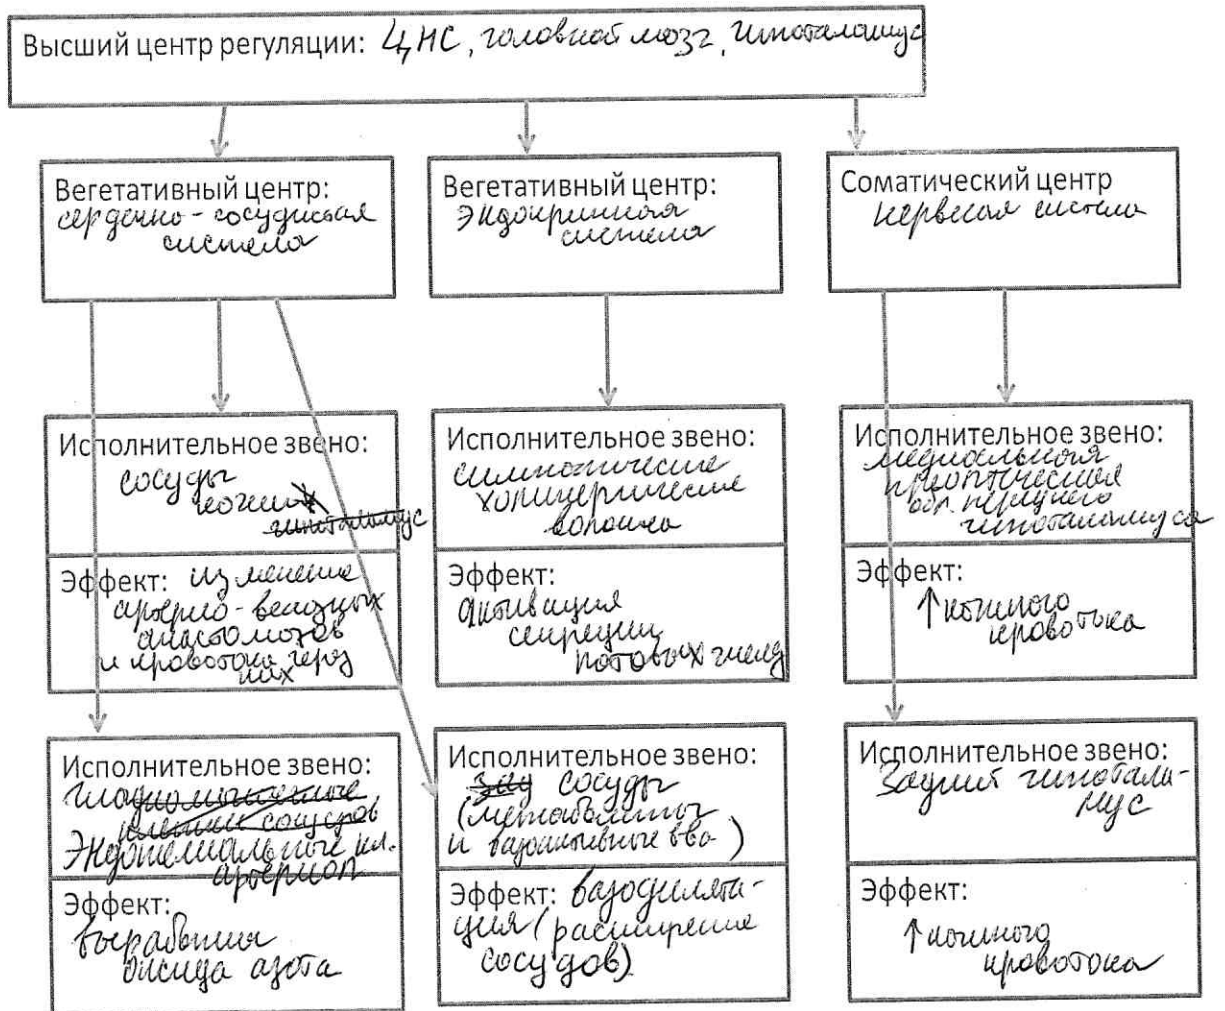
Высший центр регуляции: ЦНС, головной мозг, гипоталамус

Вегетативный центр: сердечно-сосудистая система

Вегетативный центр: эндокринная система

Соматический центр нервная система

Исполнительное звено: сосуды кожи ~~гипоталамус~~

Эффект: изменение артерио-венозных анастомозов и кровотока через них

Исполнительное звено: симпатические холинергические волокна

Эффект: активация секреции потовых желез

Исполнительное звено: медиальная и преоптическая обл. переднего гипоталамуса

Эффект: ↑ кожного кровотока

Исполнительное звено: ~~гладкомышечные клетки сосудов~~ Эндотелиальные кл. артериол

Эффект: выработка оксида азота

Исполнительное звено: ~~зад~~ сосуды (метаболиты и вазоактивные в-ва)

Эффект: вазодилятация (расширение сосудов)

Исполнительное звено: задний гипоталамус

Эффект: ↑ кожного кровотока